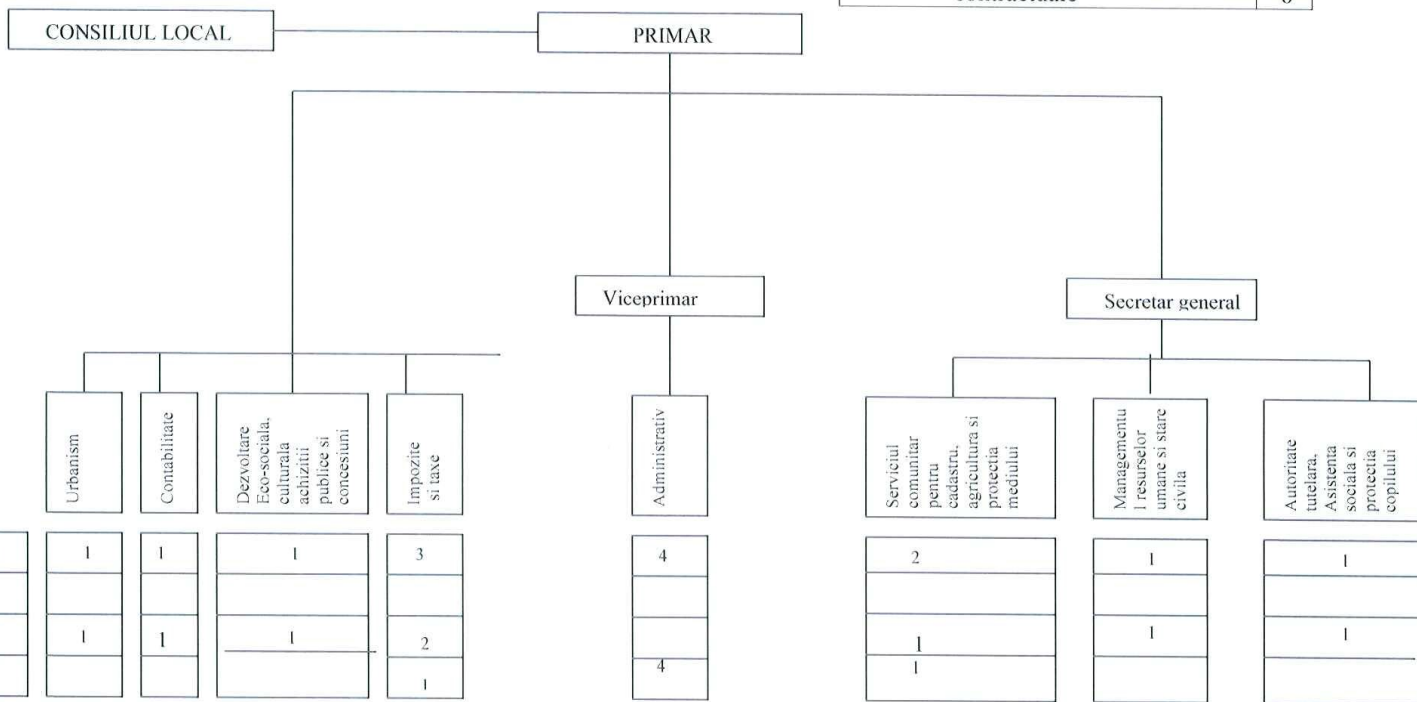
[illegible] | 6

CONSILIUL LOCAL

PRIMAR

Viceprimar

Secretar general

Urbanism

Contabilitate

Dezvoltare Eco-sociala, culturala achizitii publice si concesiuni

Impozite si taxe

Administrativ

Serviciul comunitar pentru cadastru, agricultura si protectia mediului

Managementul resurselor umane si stare civila

Autoritate tutelara, Asistenta sociala si protectia copilului

1
1

1
1

1
1

3
2
1

4
4

2
1
1

1
1

1
1